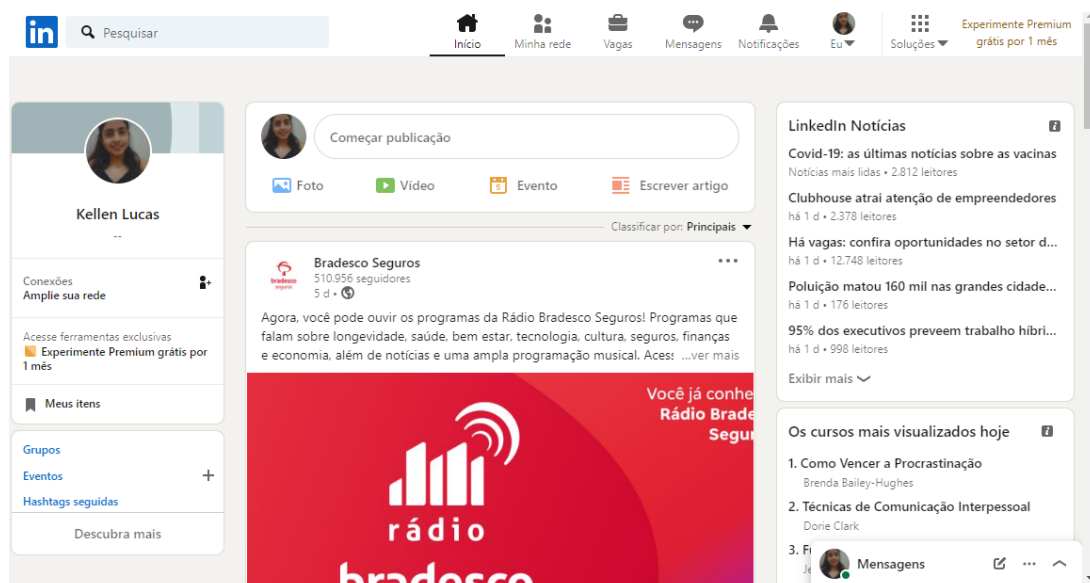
in Pesquisar

Início Minha rede Vagas Mensagens Notificações Eu Soluções Experimente Premium grátis por 1 mês

Kellen Lucas
--

Conexões
Amplie sua rede

Acesse ferramentas exclusivas
Experimente Premium grátis por 1 mês

Meus itens

Grupos
Eventos
Hashtags seguidas
Descubra mais

Começar publicação
Foto Vídeo Evento Escrever artigo

Classificar por: Principais

Bradesco Seguros
510.956 seguidores
5 d •

Agora, você pode ouvir os programas da Rádio Bradesco Seguros! Programas que falam sobre longevidade, saúde, bem estar, tecnologia, cultura, seguros, finanças e economia, além de notícias e uma ampla programação musical. Aces: ...ver mais

Você já conhe
Rádio Brade
Segur

rádio
bradesco

LinkedIn Notícias
Covid-19: as últimas notícias sobre as vacinas
Notícias mais lidas • 2.812 leitores
Clubhouse atrai atenção de empreendedores
há 1 d • 2.378 leitores
Há vagas: confira oportunidades no setor d...
há 1 d • 12.748 leitores
Poluição matou 160 mil nas grandes cidade...
há 1 d • 176 leitores
95% dos executivos preveem trabalho híbri...
há 1 d • 998 leitores
Exibir mais

Os cursos mais visualizados hoje
1. Como Vencer a Procrastinação
Brenda Bailey-Hughes
2. Técnicas de Comunicação Interpessoal
Dorie Clark
3. F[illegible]

Mensagens